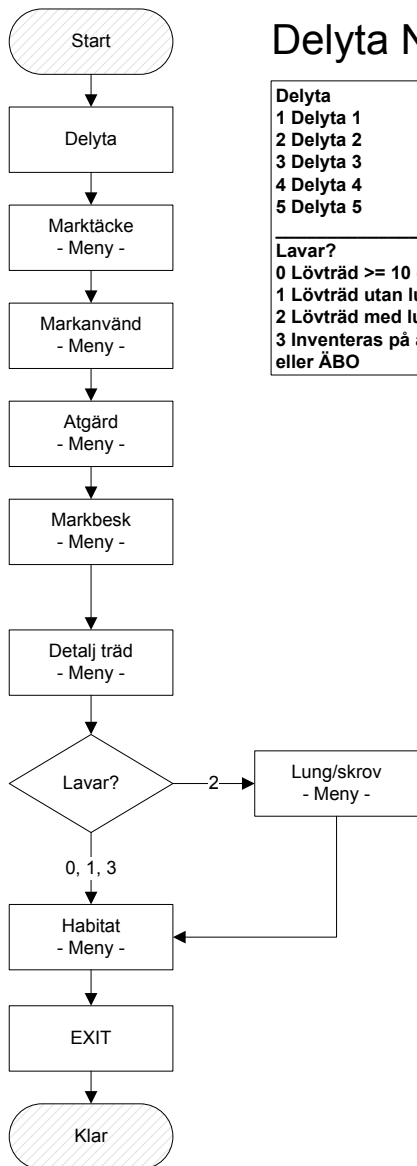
Start

Delyta

Marktäcke
- Meny -

Markanvänd
- Meny -

Atgärd
- Meny -

Markbesk
- Meny -

Detalj träd
- Meny -

Lavar?

2

Lung/skrov
- Meny -

0, 1, 3

Habitat
- Meny -

EXIT

Klar

Delyta N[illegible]

Delyta
1 Delyta 1
2 Delyta 2
3 Delyta 3
4 Delyta 4
5 Delyta 5

Lavar?
0 Lövträd >= 10 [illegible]
1 Lövträd utan lu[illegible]
2 Lövträd med lu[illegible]
3 Inventeras på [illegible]
eller ÄBO